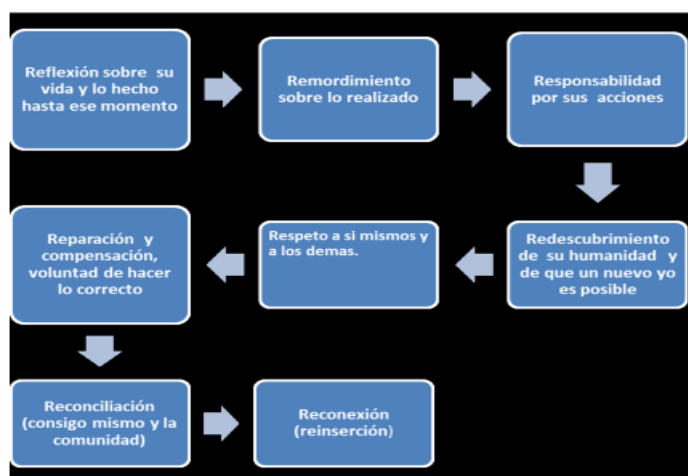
Reflexión sobre su vida y lo hecho hasta ese momento

Remordimiento sobre lo realizado

Responsabilidad por sus acciones

Redescubrimiento de su humanidad y de que un nuevo yo es posible

Respeto a si mismos y a los demas.

Reparación y compensación, voluntad de hacer lo correcto

Reconciliación (consigo mismo y la comunidad)

Reconexión (reinserción)